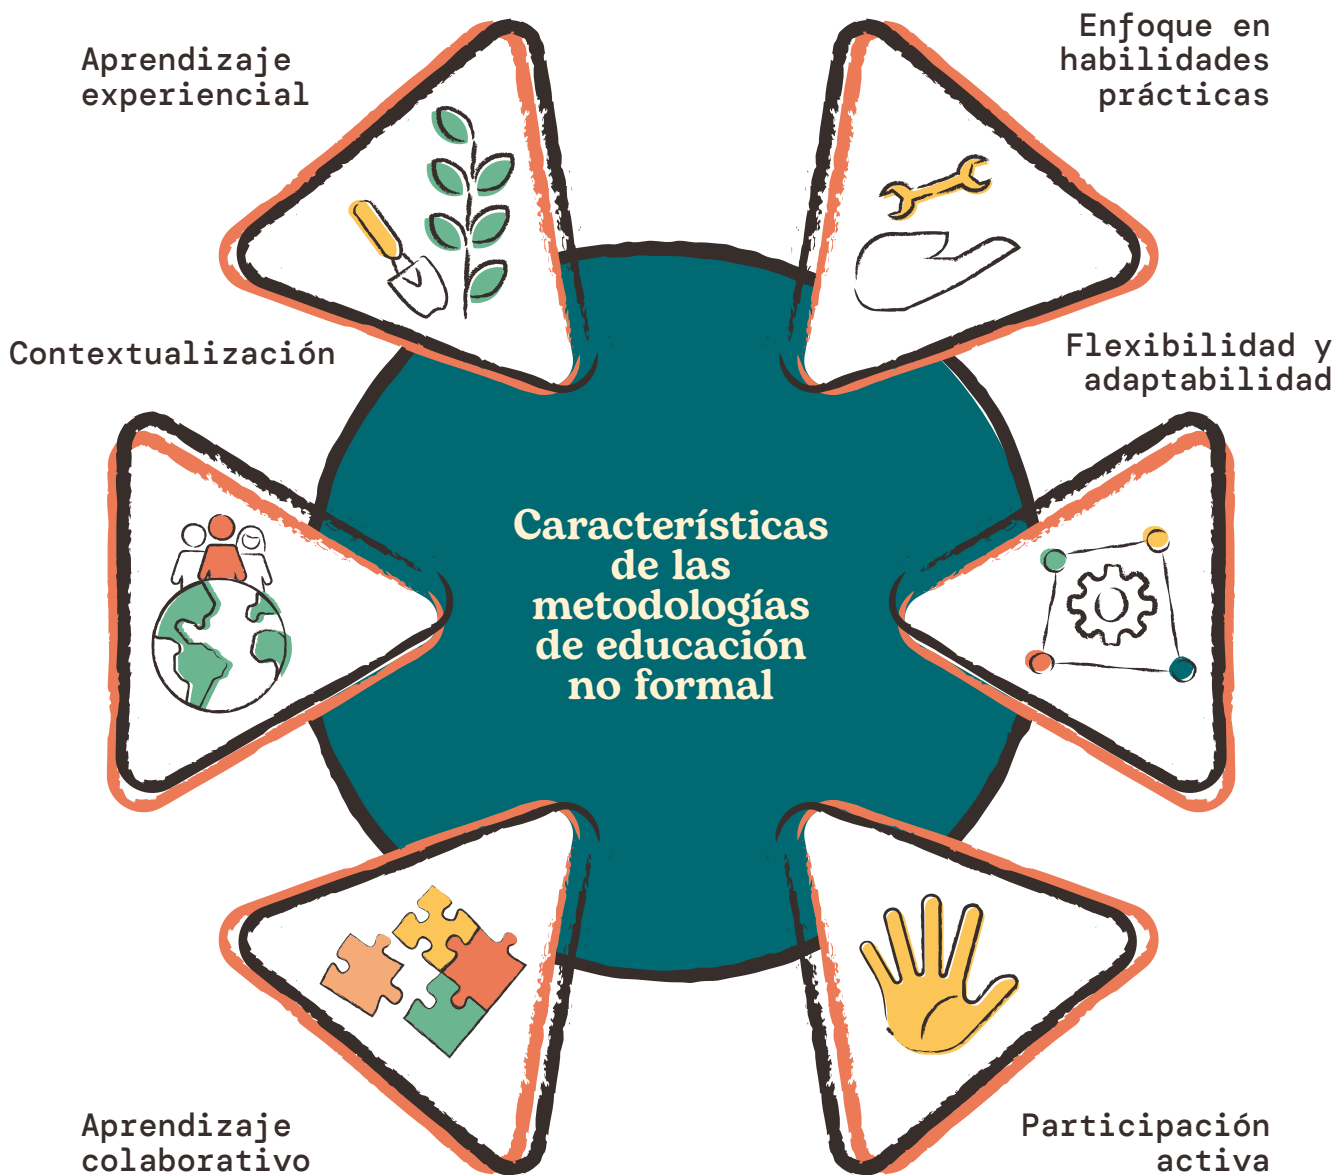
Aprendizaje experiencial

Enfoque en habilidades prácticas

Contextualización

Flexibilidad y adaptabilidad

Características de las metodologías de educación no formal

Aprendizaje colaborativo

Participación activa